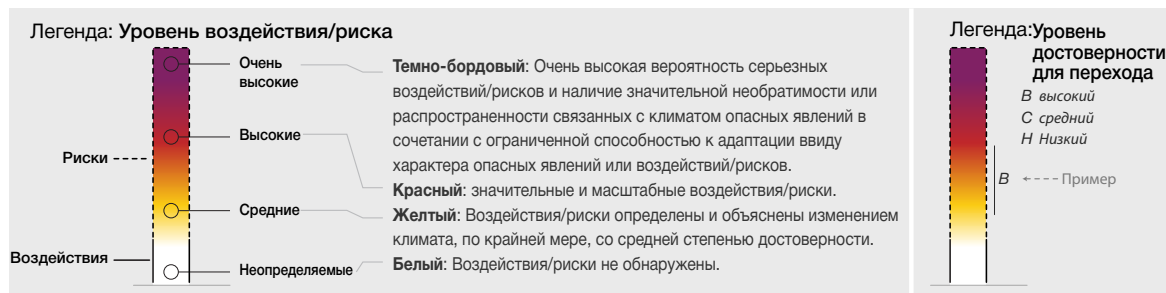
Легенда: Уровень воздействия/риска

Очень высокие

Высокие

Средние

Неопределяемые

Риски

Воздействия

Темно-бордовый: Очень высокая вероятность серьезных воздействий/рисков и наличие значительной необратимости или распространенности связанных с климатом опасных явлений в сочетании с ограниченной способностью к адаптации ввиду характера опасных явлений или воздействий/рисков.

Красный: значительные и масштабные воздействия/риски.

Желтый: Воздействия/риски определены и объяснены изменением климата, по крайней мере, со средней степенью достоверности.

Белый: Воздействия/риски не обнаружены.

Легенда: Уровень достоверности для перехода

В высокий
С средний
Н Низкий

В ← - - - Пример